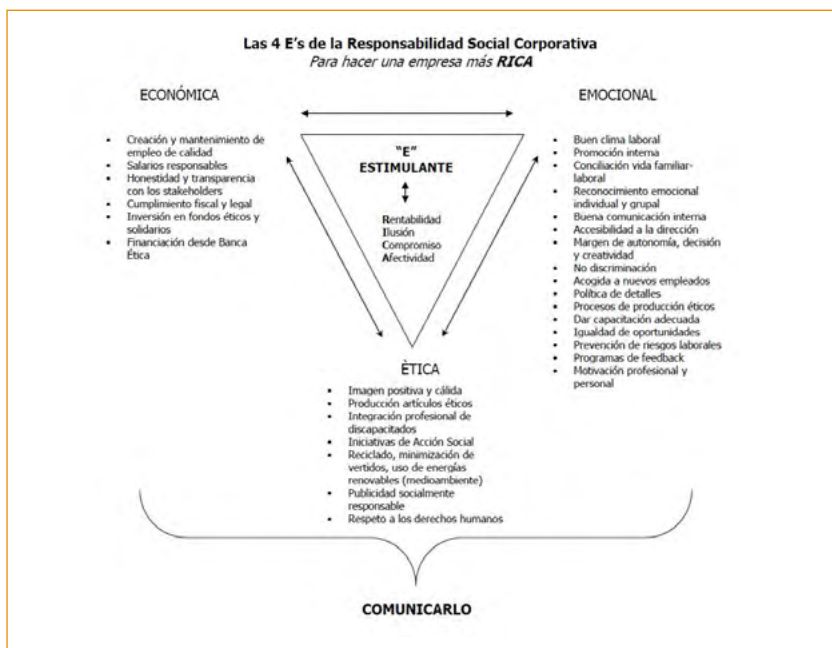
Las 4 E's de la Responsabilidad Social Corporativa
*Para hacer una empresa más* ***RICA***

ECONÓMICA

- Creación y mantenimiento de empleo de calidad
- Salarios responsables
- Honestidad y transparencia con los stakeholders
- Cumplimiento fiscal y legal
- Inversión en fondos éticos y solidarios
- Financiación desde Banca Ética

"E"
ESTIMULANTE

Rentabilidad
Ilusión
Compromiso
Afectividad

EMOCIONAL

- Buen clima laboral
- Promoción interna
- Conciliación vida familiar-laboral
- Reconocimiento emocional individual y grupal
- Buena comunicación interna
- Accesibilidad a la dirección
- Margen de autonomía, decisión y creatividad
- No discriminación
- Acogida a nuevos empleados
- Política de detalles
- Procesos de producción éticos
- Dar capacitación adecuada
- Igualdad de oportunidades
- Prevención de riesgos laborales
- Programas de feedback
- Motivación profesional y personal

ÉTICA

- Imagen positiva y cálida
- Producción artículos éticos
- Integración profesional de discapacitados
- Iniciativas de Acción Social
- Reciclado, minimización de vertidos, uso de energías renovables (medioambiente)
- Publicidad socialmente responsable
- Respeto a los derechos humanos

COMUNICARLO